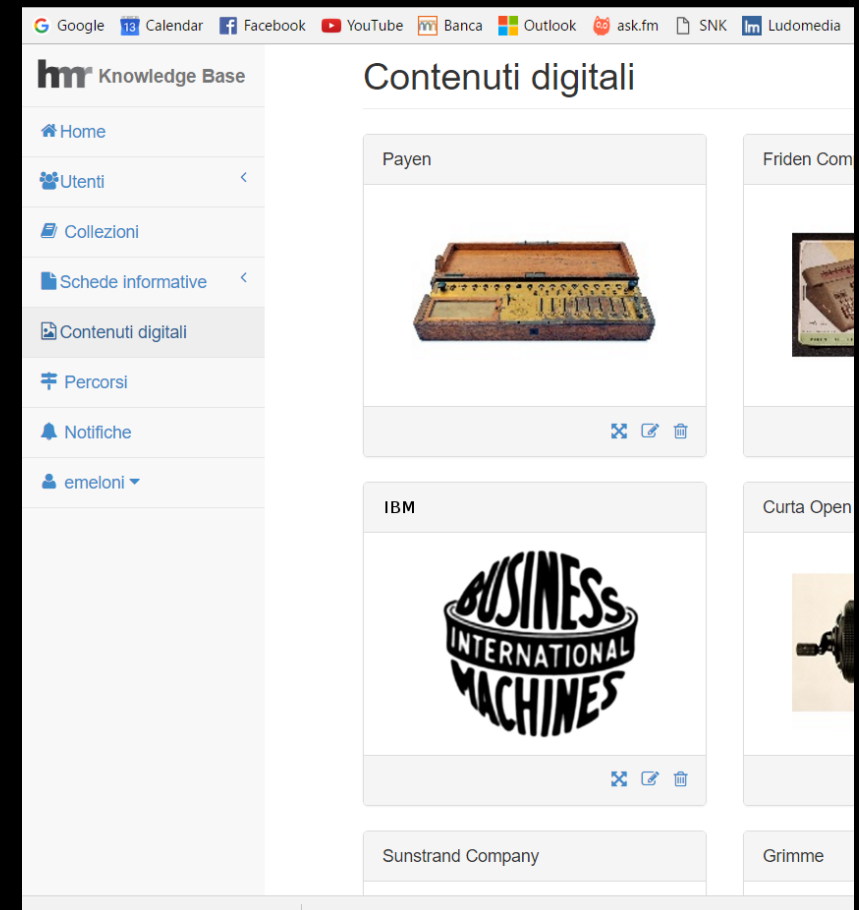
Google 13 Calendar Facebook YouTube Banca Outlook ask.fm SNK lm Ludomedia

hmr Knowledge Base

Home
Utenti
Collezioni
Schede informative
Contenuti digitali
Percorsi
Notifiche
emeloni

Contenuti digitali

Payen

Friden Com

IBM

BUSINESS INTERNATIONAL MACHINES

Curta Open

Sunstrand Company

Grimme